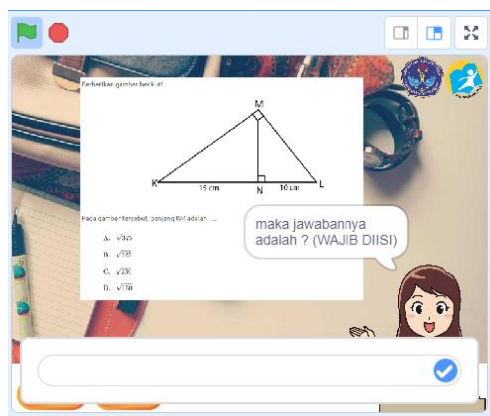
Perhatikan gambar berikut!

M

K

N

L

15 cm

10 cm

Pada gambar tersebut, panjang KM adalah ....

A. $\sqrt{375}$

B. $\sqrt{135}$

C. $\sqrt{250}$

D. $\sqrt{150}$

maka jawabannya adalah ? (WAJIB DIISI)